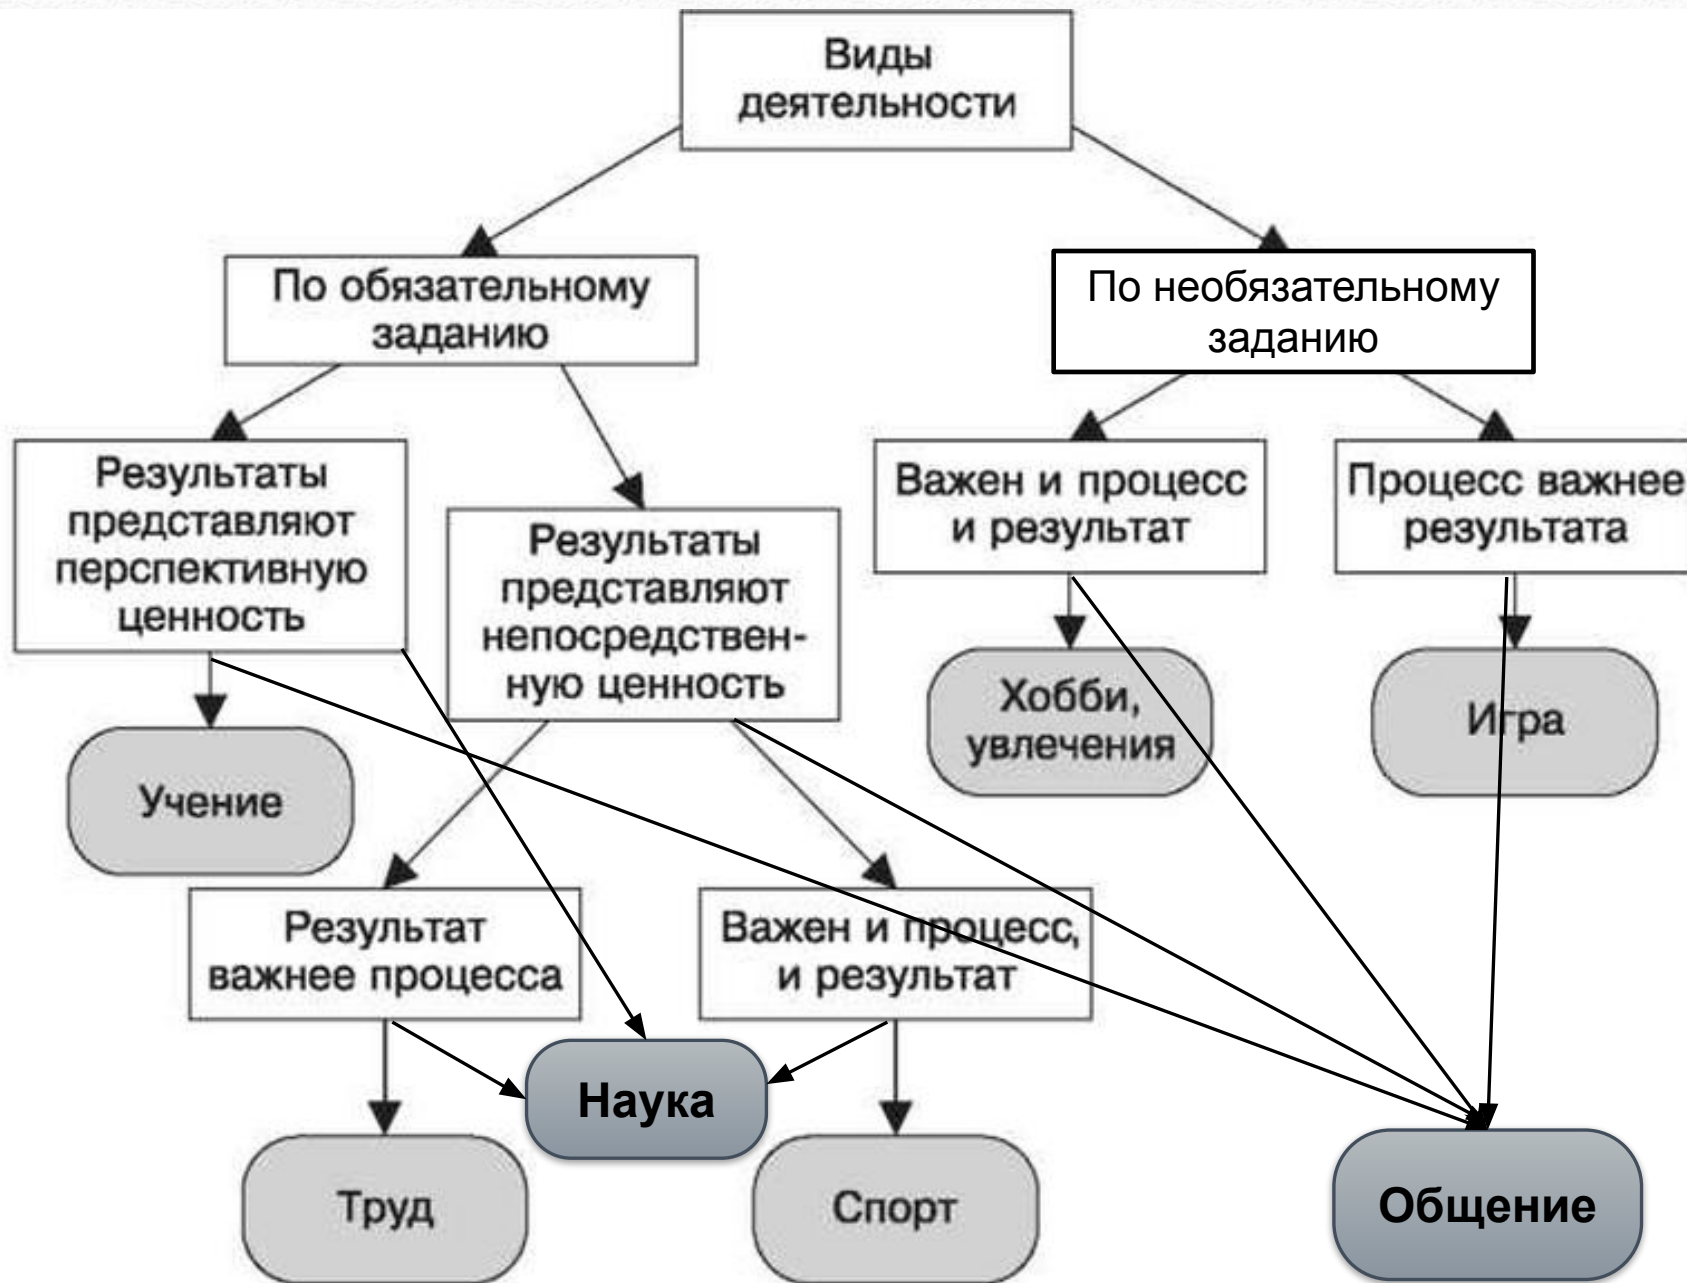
Виды деятельности

По обязательному заданию

По необязательному заданию

Результаты представляют перспективную ценность

Результаты представляют непосредственную ценность

Важен и процесс и результат

Процесс важнее результата

Хобби, увлечения

Игра

Учение

Результат важнее процесса

Важен и процесс, и результат

Наука

Труд

Спорт

Общение